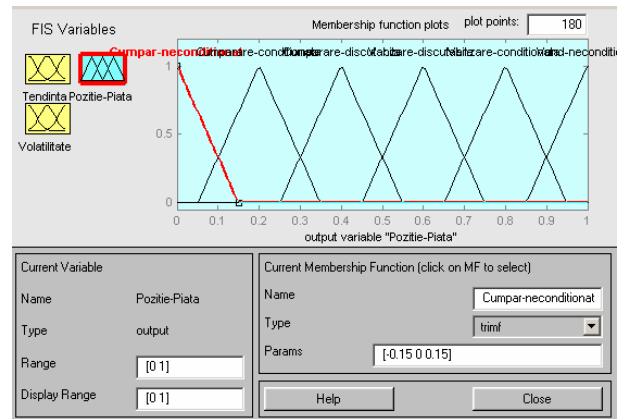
FIS Variables

Membership function plots

plot points: 180

Tendinta

Pozitie-Piata

Volatilitate

Cumpar-neconditionat

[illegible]

1

0.5

0

0 0.1 0.2 0.3 0.4 0.5 0.6 0.7 0.8 0.9 1

output variable "Pozitie-Piata"

Current Variable

Name Pozitie-Piata

Type output

Range [0 1]

Display Range [0 1]

Current Membership Function (click on MF to select)

Name Cumpar-neconditionat

Type trimf

Params [-0.15 0 0.15]

Help

Close